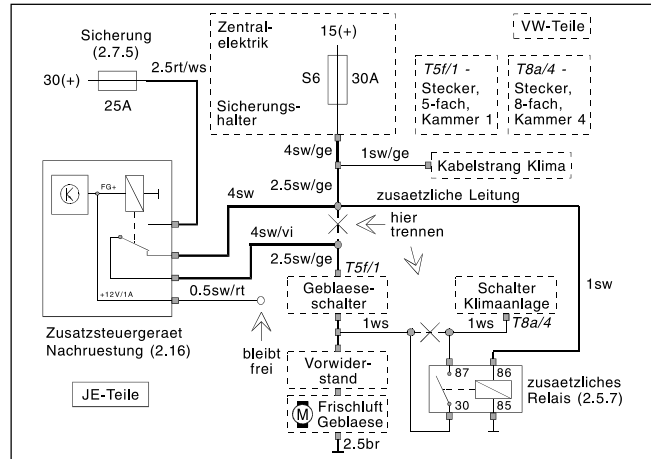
Sicherung (2.7.5)

30(+)

25A

2.5rt/ws

Zentralelektrik

15(+)

S6

30A

Sicherungshalter

VW-Teile

T5f/1 - Stecker, 5-fach, Kammer 1

T8a/4 - Stecker, 8-fach, Kammer 4

4sw/ge

1sw/ge

Kabelstrang Klima

K

FG+

4sw

2.5sw/ge

zusaetzliche Leitung

hier trennen

4sw/vi

2.5sw/ge

T5f/1

Geblaeseschalter

Schalter Klimaanlage

1sw

+12V/1A

0.5sw/rt

Zusatzsteuergeraet Nachruestung (2.16)

bleibt frei

1ws

1ws

T8a/4

Vorwiderstand

87

86

zusaetzliches Relais (2.5.7)

30

85

JE-Teile

M

Frischluft Geblaese

2.5br